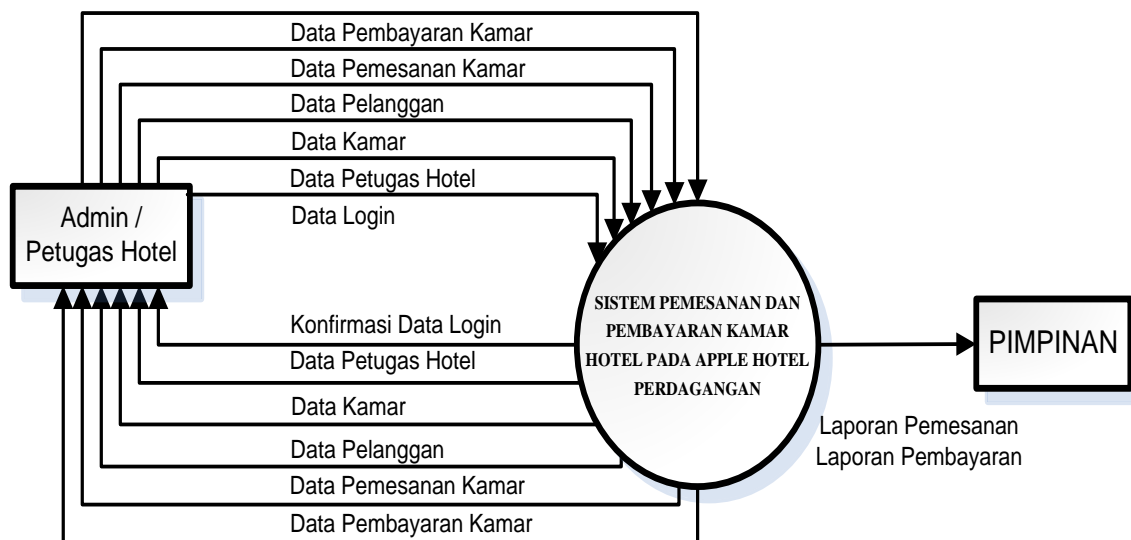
Data Pembayaran Kamar
Data Pemesanan Kamar
Data Pelanggan
Data Kamar
Data Petugas Hotel
Data Login

Admin / Petugas Hotel

SISTEM PEMESANAN DAN PEMBAYARAN KAMAR HOTEL PADA APPLE HOTEL PERDAGANGAN

PIMPINAN

Konfirmasi Data Login
Data Petugas Hotel
Data Kamar
Data Pelanggan
Data Pemesanan Kamar
Data Pembayaran Kamar

Laporan Pemesanan
Laporan Pembayaran